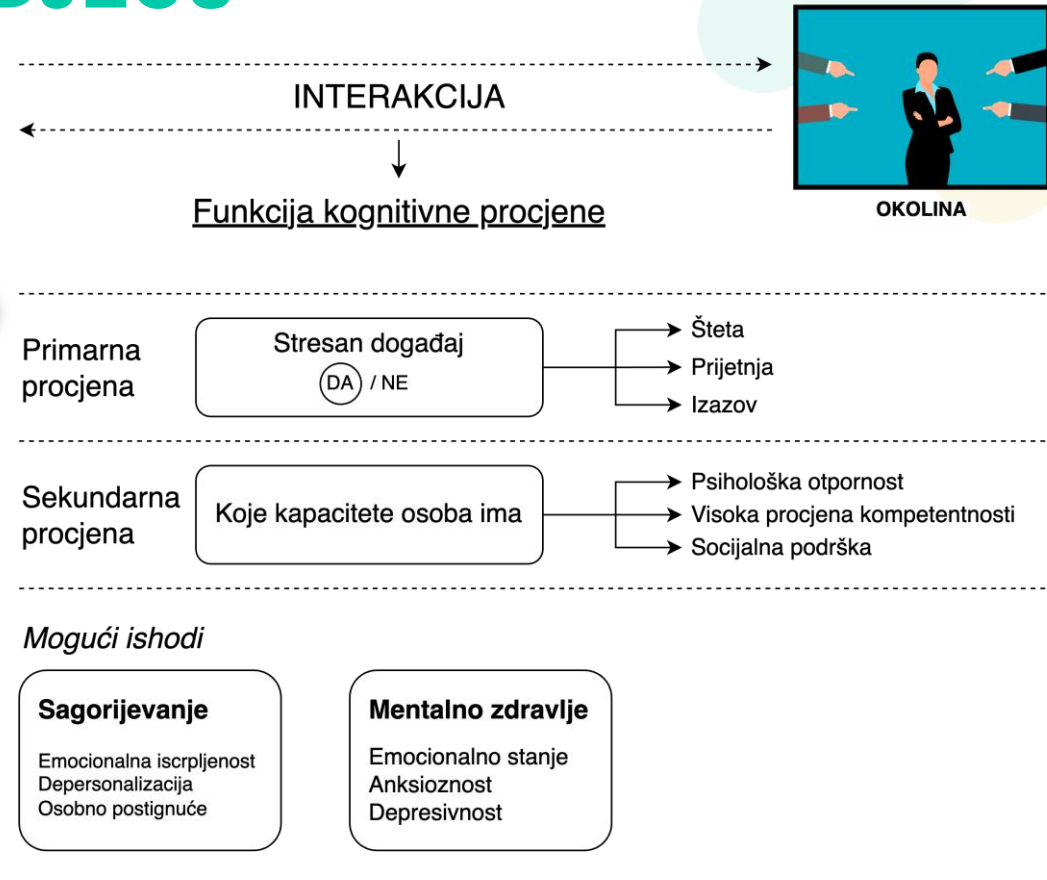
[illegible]

INTERAKCIJA

Funkcija kognitivne procjene

OKOLINA

Primarna procjena

Stresan događaj

DA / NE

Šteta
Prijetnja
Izazov

Sekundarna procjena

Koje kapacitete osoba ima

Psihološka otpornost
Visoka procjena kompetentnosti
Socijalna podrška

Mogući ishodi

Sagorijevanje

Emocionalna iscrpljenost
Depersonalizacija
Osobno postignuće

Mentalno zdravlje

Emocionalno stanje
Anksioznost
Depresivnost